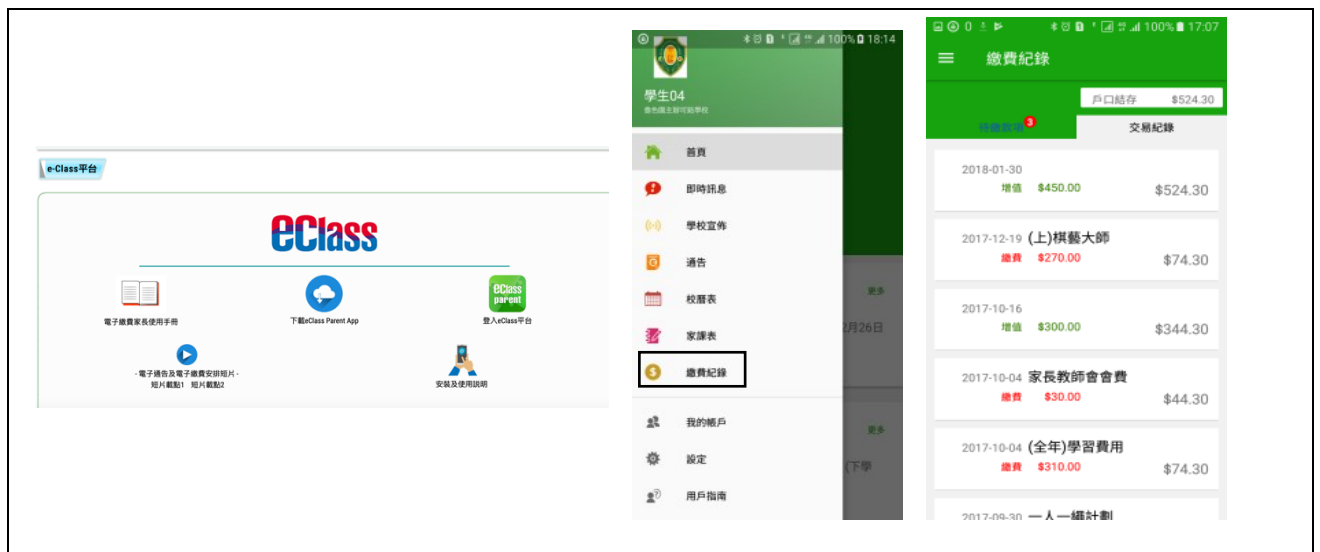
e-Class平台

eClass

電子繳費家長使用手冊

下載eClass Parent App

eClass parent

登入eClass平台

- 電子通告及電子繳費安排短片 -
短片截點1 短片截點2

安裝及使用說明

100% 18:14

學生04
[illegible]

首頁

即時訊息

學校宣佈

通告

校曆表

家課表

繳費紀錄

我的帳戶

設定

用戶指南

更多

2月26日

更多

(下學

100% 17:07

繳費紀錄

戶口結存 $524.30

待繳款項 3

交易紀錄

2018-01-30
增值 $450.00
$524.30

2017-12-19 (上)棋藝大師
繳費 $270.00
$74.30

2017-10-16
增值 $300.00
$344.30

2017-10-04 家長教師會會費
繳費 $30.00
$44.30

2017-10-04 (全年)學習費用
繳費 $310.00
$74.30

2017-09-30 一人一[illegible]計劃